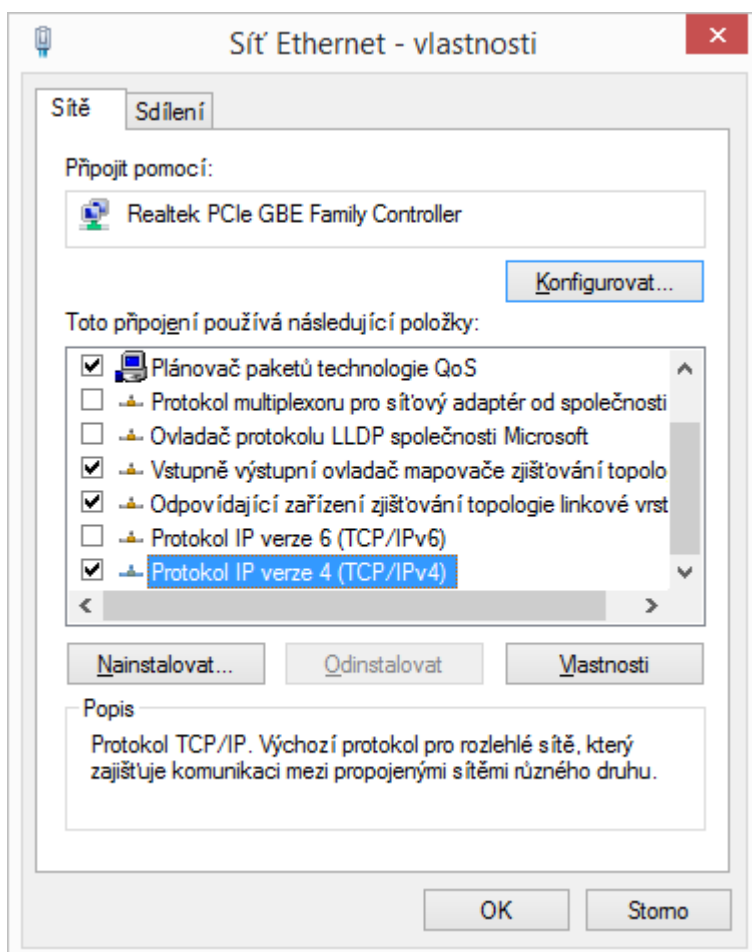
Síť Ethernet - vlastnosti

Sítě | Sdílení

Připojit pomocí:

Realtek PCIe GBE Family Controller

Konfigurovat...

Toto připojení používá následující položky:

Plánovač paketů technologie QoS
Protokol multiplexoru pro síťový adaptér od společnosti
Ovladač protokolu LLDP společnosti Microsoft
Vstupně výstupní ovladač mapovače zjišťování topolo
Odpovídající zařízení zjišťování topologie linkové vrst
Protokol IP verze 6 (TCP/IPv6)
Protokol IP verze 4 (TCP/IPv4)

Nainstalovat... | Odinstalovat | Vlastnosti

Popis

Protokol TCP/IP. Výchozí protokol pro rozlehlé sítě, který zajišťuje komunikaci mezi propojenými sítěmi různého druhu.

OK | Storno